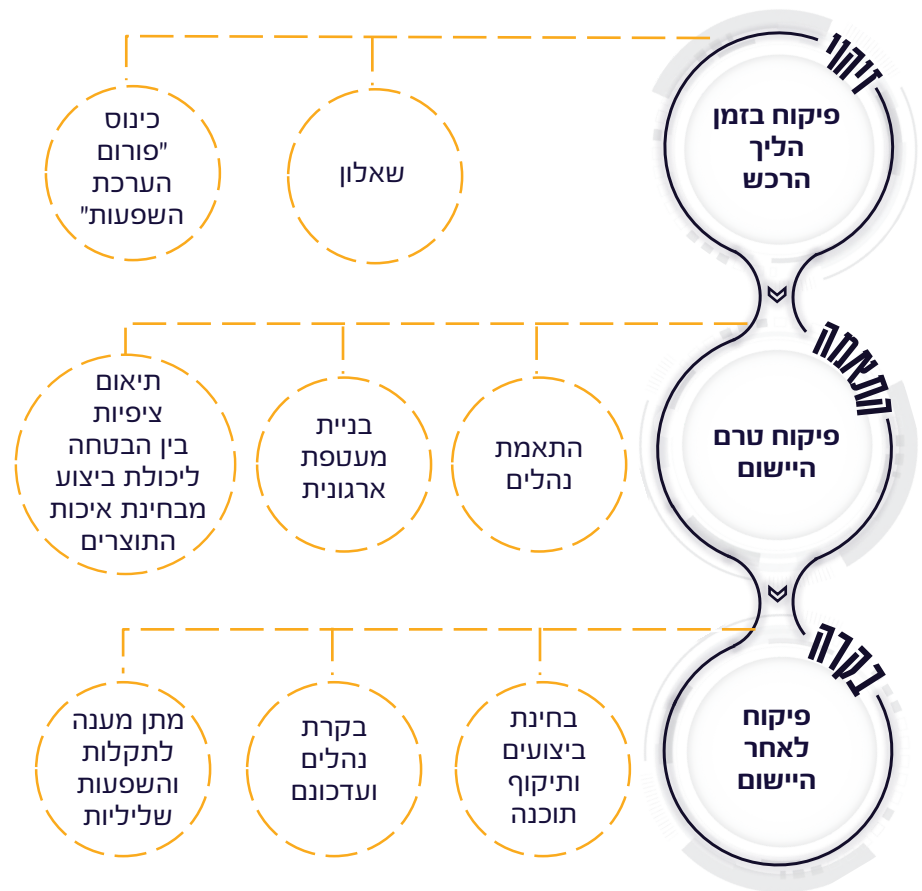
זיהוי

פיקוח בזמן הליך הרכש

שאלון

כינוס "פורום הערכת השפעות"

התאמה

פיקוח טרם היישום

התאמת נהלים

בניית מעטפת ארגונית

תיאום ציפיות בין הבטחה ליכולת ביצוע מבחינת איכות התוצרים

בקרה

פיקוח לאחר היישום

בחינת ביצועים ותיקוף תוכנה

בקרת נהלים ועדכונם

מתן מענה לתקלות והשפעות שליליות